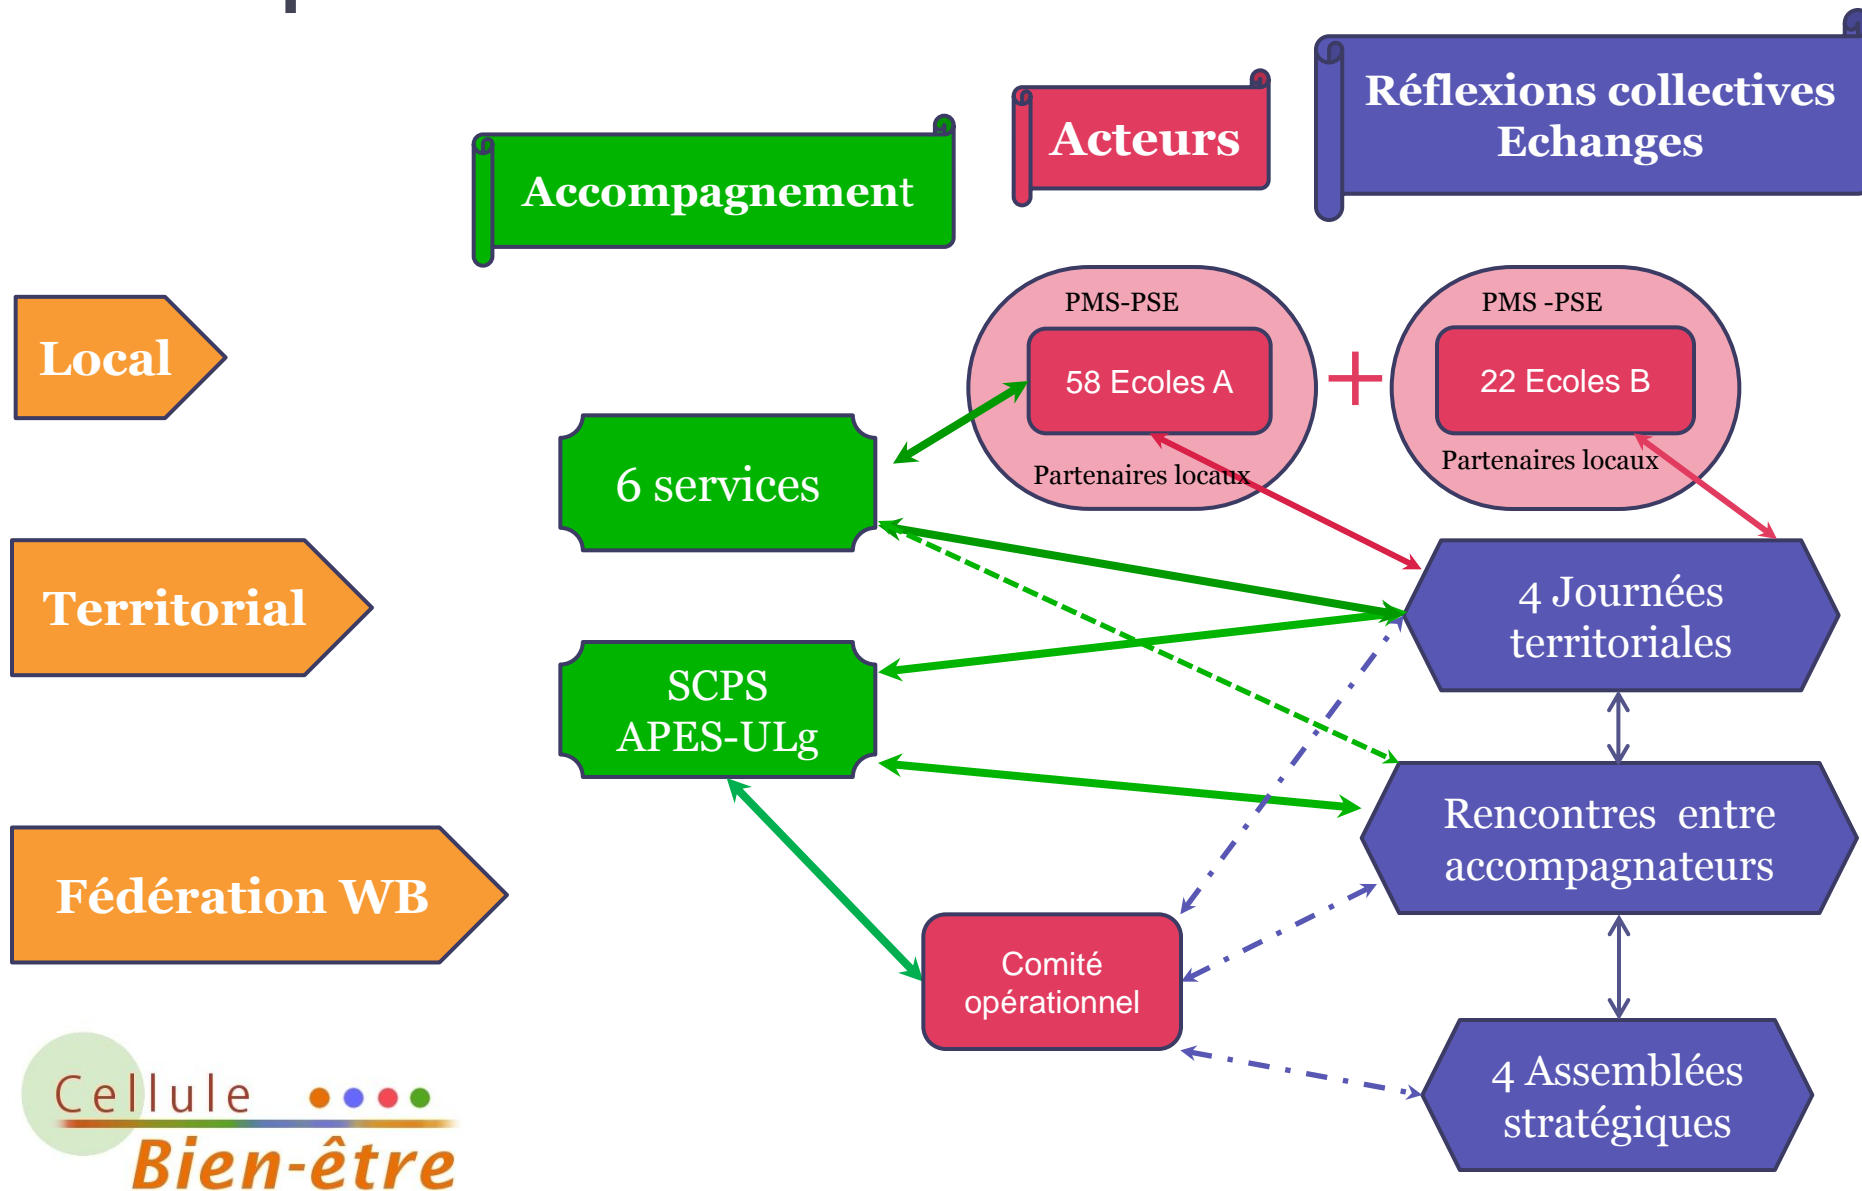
Accompagnement

Acteurs

Réflexions collectives Echanges

Local

Territorial

Fédération WB

PMS-PSE

58 Ecoles A

Partenaires locaux

+

PMS -PSE

22 Ecoles B

Partenaires locaux

6 services

SCPS APES-ULg

4 Journées territoriales

Rencontres entre accompagnateurs

Comité opérationnel

4 Assemblées stratégiques

Cellule

Bien-être